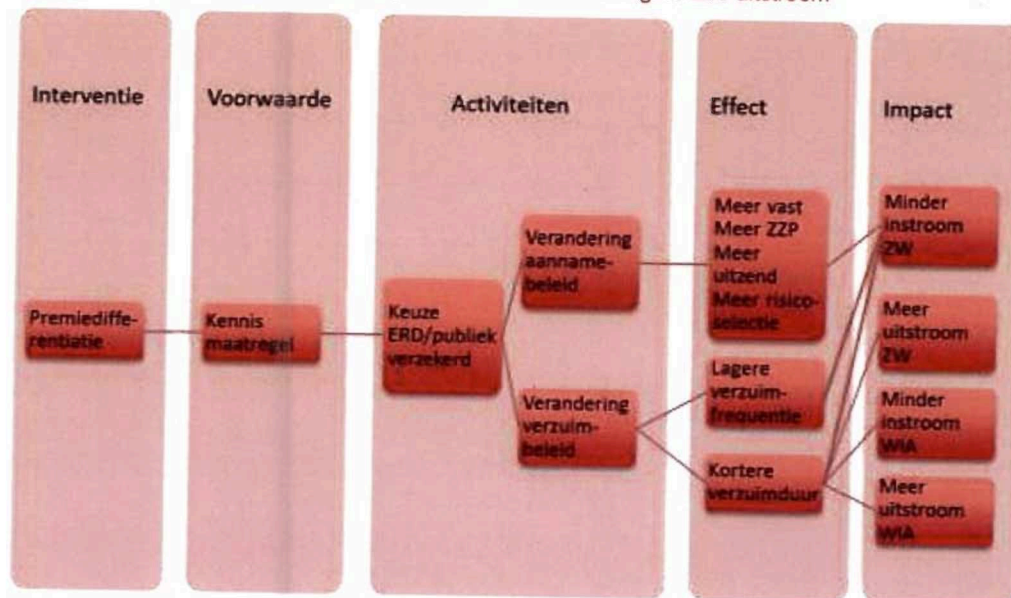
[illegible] uitstroom

Interventie

Voorwaarde

Activiteiten

Effect

Impact

Premiedifferentiatie

Kennis maatregel

Keuze ERD/publiek verzekerd

Verandering aannamebeleid

Verandering verzuimbeleid

Meer vast
Meer ZZP
Meer uitzend
Meer risicoselectie

Lagere verzuimfrequentie

Kortere verzuimduur

Minder instroom ZW

Meer uitstroom ZW

Minder instroom WIA

Meer uitstroom WIA